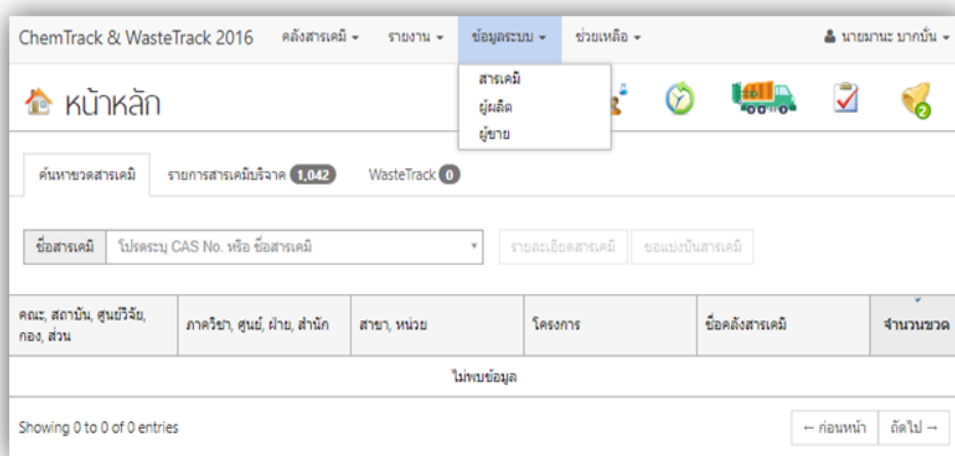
ChemTrack & WasteTrack 2016 คลังสารเคมี ▾ รายงาน ▾ ข้อมูลระบบ ▾ ช่วยเหลือ ▾ นายมานะ บากบั่น ▾

สารเคมี
ผู้ผลิต
ผู้ขาย

หน้าหลัก

2

ค้นหาขวดสารเคมี รายการสารเคมีบริจาค 1,042 WasteTrack 0

ชื่อสารเคมี โปรดระบุ CAS No. หรือ ชื่อสารเคมี รายละเอียดสารเคมี ขอแบ่งปันสารเคมี

| คณะ, สถาบัน, ศูนย์วิจัย, กอง, ส่วน | ภาควิชา, ศูนย์, ฝ่าย, สำนัก | สาขา, หน่วย | โครงการ | ชื่อคลังสารเคมี | จำนวนขวด |
|---|---|---|---|---|---|
| ไม่พบข้อมูล | | | | | |

Showing 0 to 0 of 0 entries ← ก่อนหน้า ถัดไป →